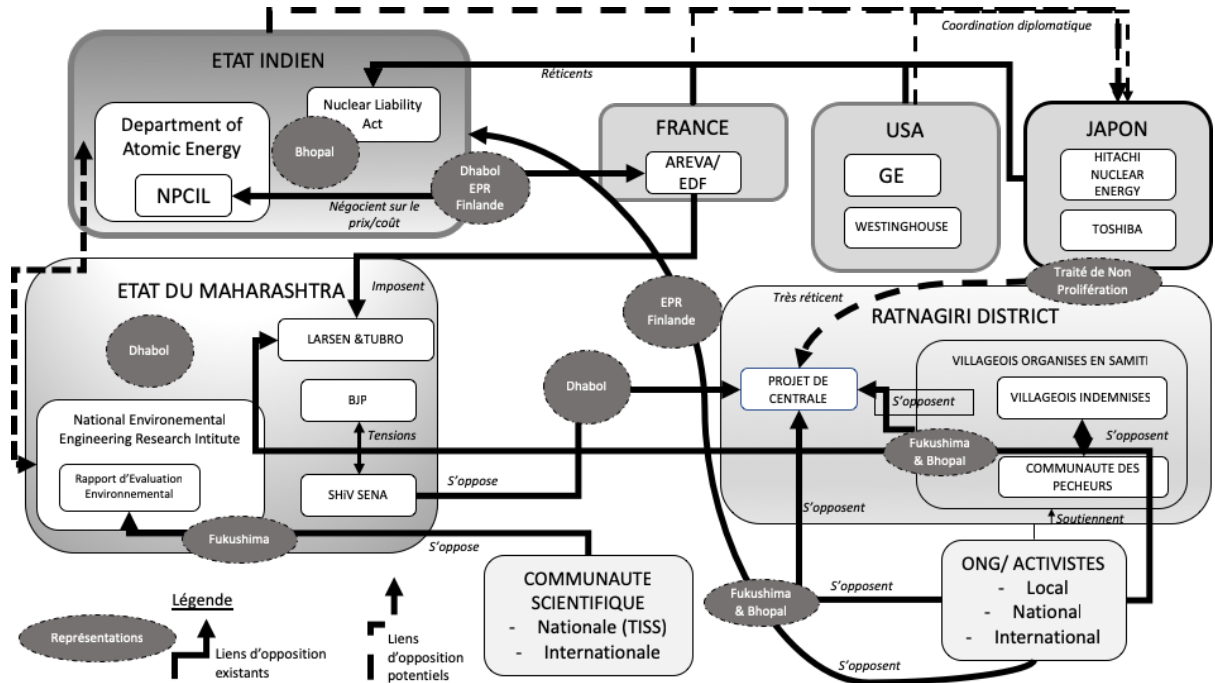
Coordination diplomatique

ETAT INDIEN

Réticents

Nuclear Liability Act

Department of Atomic Energy

Bhopal

NPCIL

Dhabol EPR Finlande

Négocient sur le prix/coût

FRANCE

AREVA/ EDF

USA

GE

WESTINGHOUSE

JAPON

HITACHI NUCLEAR ENERGY

TOSHIBA

ETAT DU MAHARASHTRA

Imposent

Dhabol

LARSEN &TUBRO

BJP

Tensions

SHiV SENA

National Environemental Engineering Research Intitute

Rapport d'Evaluation Environnemental

Fukushima

S'oppose

S'oppose

EPR Finlande

Traité de Non Prolifération

Très réticent

RATNAGIRI DISTRICT

VILLAGEOIS ORGANISES EN SAMITI

Dhabol

PROJET DE CENTRALE

S'opposent

VILLAGEOIS INDEMNISES

S'opposent

Fukushima & Bhopal

COMMUNAUTE DES PECHEURS

S'opposent

Soutiennent

COMMUNAUTE SCIENTIFIQUE
- Nationale (TISS)
- Internationale

Fukushima & Bhopal

S'opposent

ONG/ ACTIVISTES
- Local
- National
- International

S'opposent

Légende

Représentations

Liens d'opposition existants

Liens d'opposition potentiels